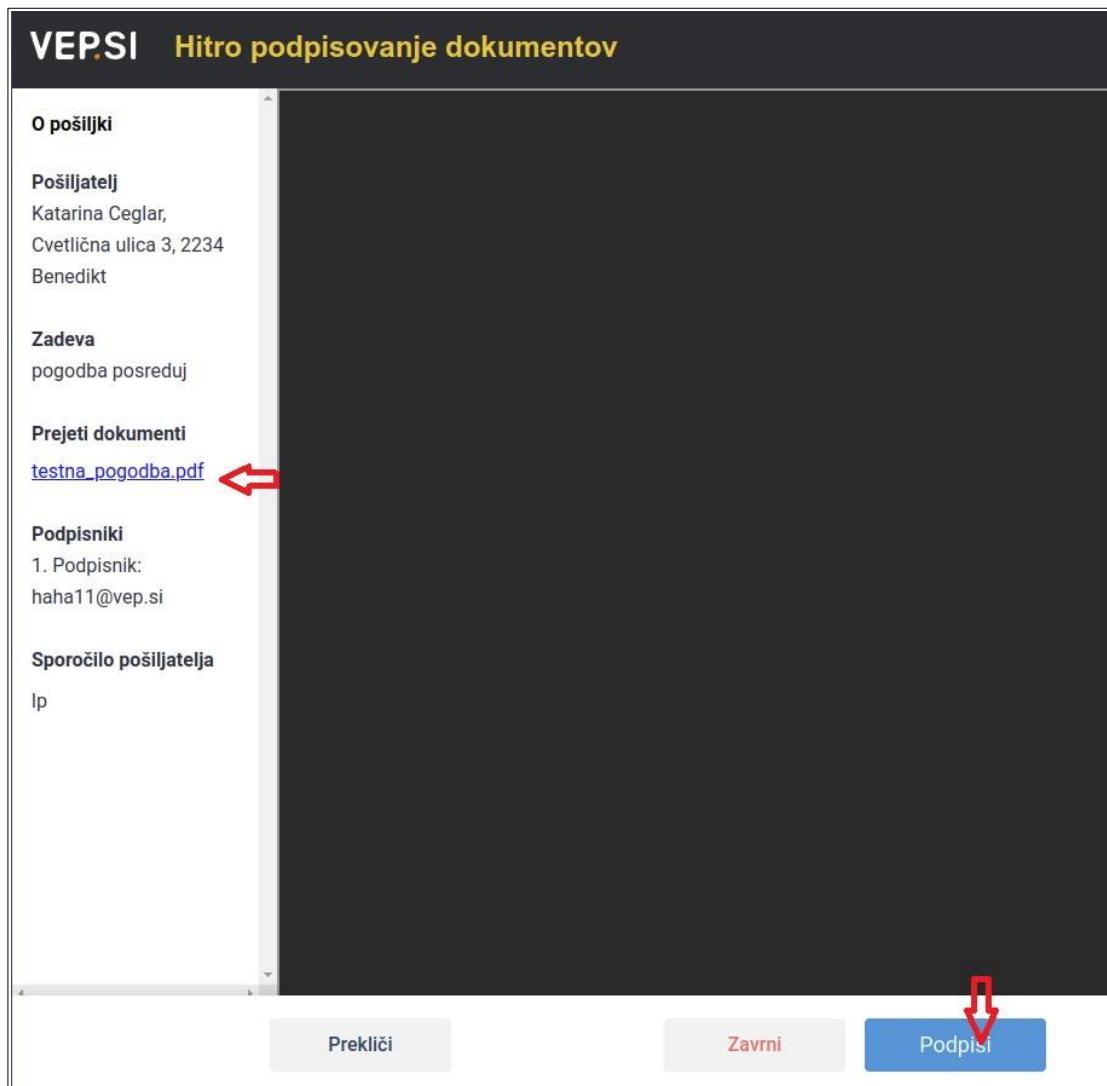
VEP.SI Hitro podpisovanje dokumentov

O pošiljki

Pošiljatelj
Katarina Ceglar,
Cvetlična ulica 3, 2234
Benedikt

Zadeva
pogodba posreduj

Prejeti dokumenti
testna_pogodba.pdf

Podpisniki
1. Podpisnik:
haha11@vep.si

Sporočilo pošiljatelja
lp

Prekliči

Zavrni

Podpiši